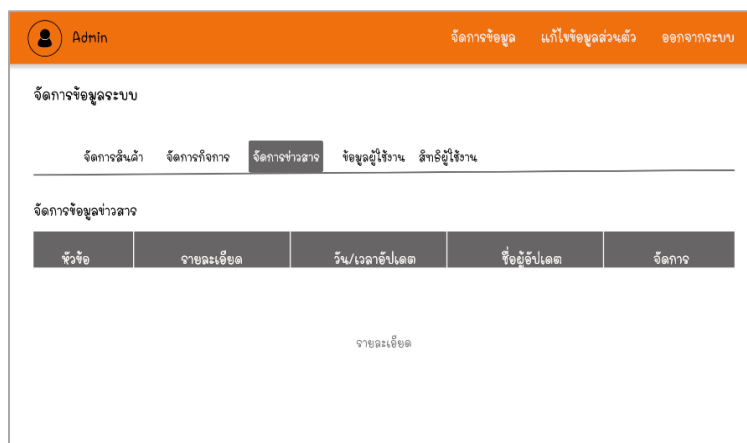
Admin

จัดการข้อมูล แก้ไขข้อมูลส่วนตัว ออกจากระบบ

จัดการข้อมูลระบบ

จัดการสินค้า จัดการกิจการ จัดการข่าวสาร ข้อมูลผู้ใช้งาน สิทธิผู้ใช้งาน

จัดการข้อมูลข่าวสาร

| หัวข้อ | รายละเอียด | วัน/เวลาอัปเดต | ชื่อผู้อัปเดต | จัดการ |
|---|---|---|---|---|

รายละเอียด